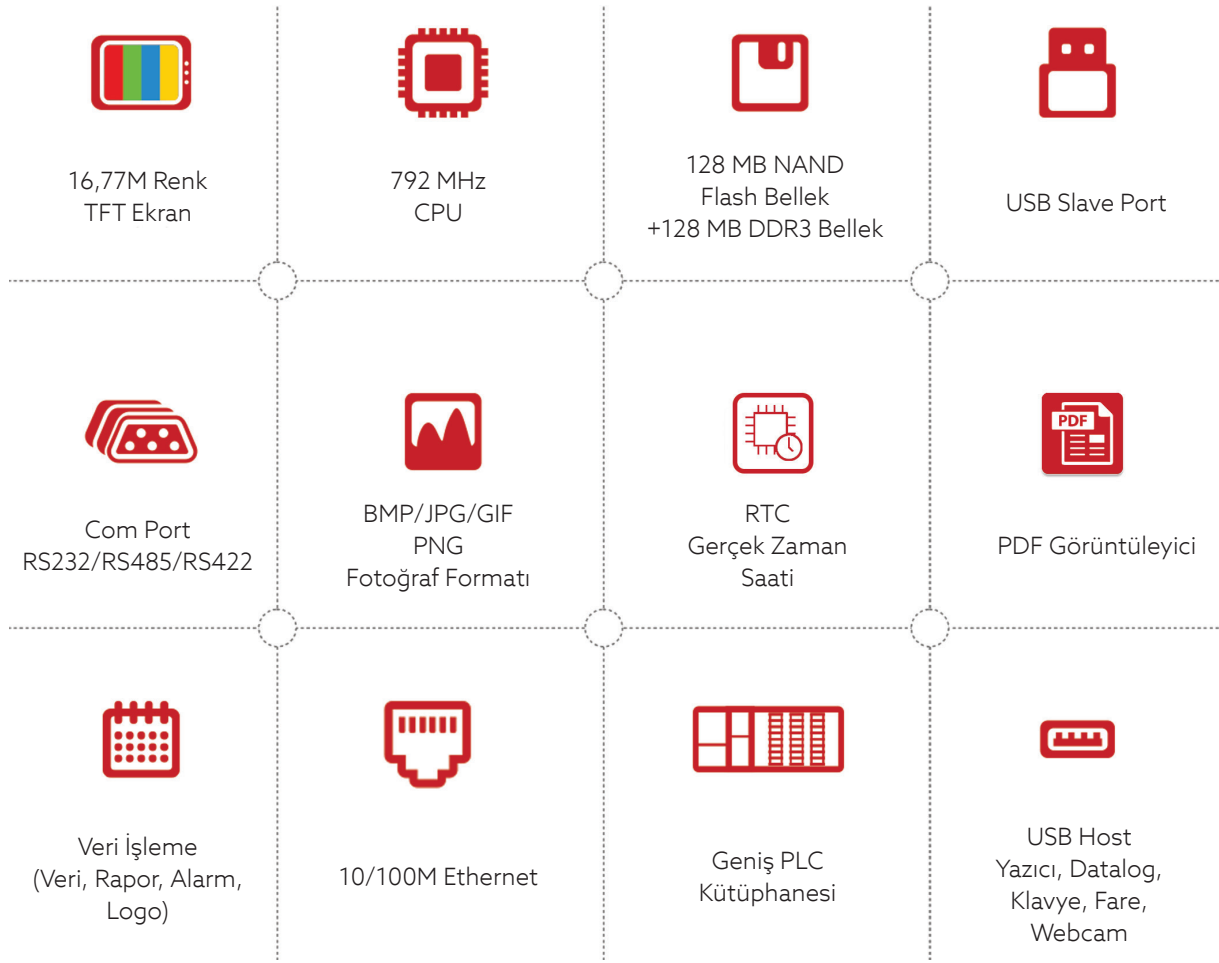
16,77M Renk
TFT Ekran

792 MHz
CPU

128 MB NAND
Flash Bellek
+128 MB DDR3 Bellek

USB Slave Port

Com Port
RS232/RS485/RS422

BMP/JPG/GIF
PNG
Fotoğraf Formatı

RTC
Gerçek Zaman
Saati

PDF

PDF Görüntüleyici

Veri İşleme
(Veri, Rapor, Alarm,
Logo)

10/100M Ethernet

Geniş PLC
Kütüphanesi

USB Host
Yazıcı, Datalog,
Klavye, Fare,
Webcam